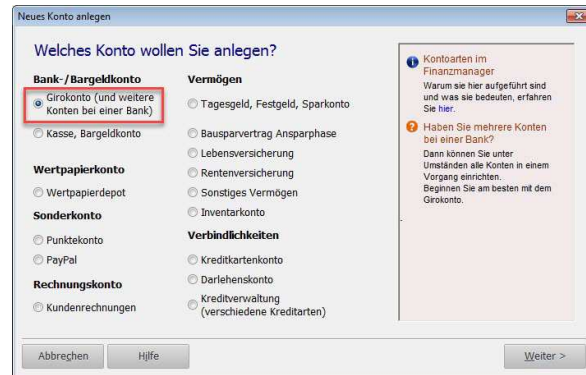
Neues Konto anlegen

Welches Konto wollen Sie anlegen?

Bank-/Bargeldkonto

Girokonto (und weitere Konten bei einer Bank)

Kasse, Bargeldkonto

Wertpapierkonto

Wertpapierdepot

Sonderkonto

Punktekonto

PayPal

Rechnungskonto

Kundenrechnungen

Vermögen

Tagesgeld, Festgeld, Sparkonto

Bausparvertrag Ansparphase

Lebensversicherung

Rentenversicherung

Sonstiges Vermögen

Inventarkonto

Verbindlichkeiten

Kreditkartenkonto

Darlehenskonto

Kreditverwaltung (verschiedene Kreditarten)

Kontoarten im Finanzmanager

Warum sie hier aufgeführt sind und was sie bedeuten, erfahren Sie hier.

Haben Sie mehrere Konten bei einer Bank?

Dann können Sie unter Umständen alle Konten in einem Vorgang einrichten.
Beginnen Sie am besten mit dem Girokonto.

Abbrechen

Hilfe

Weiter >